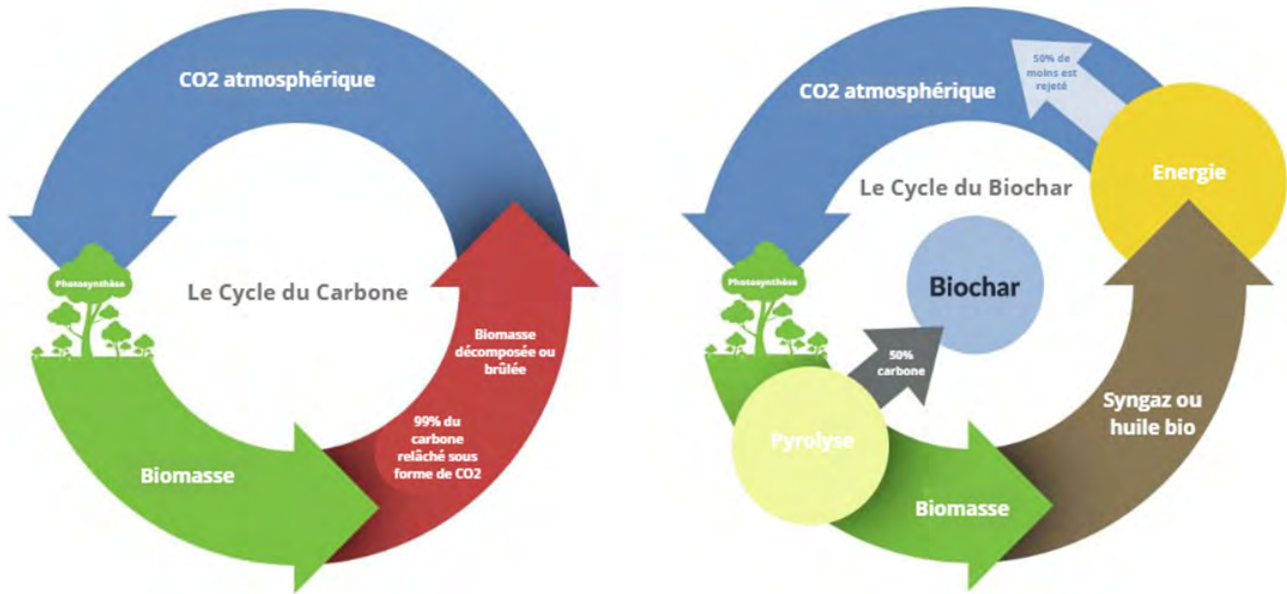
CO2 atmosphérique

Photosynthèse

Le Cycle du Carbone

Biomasse décomposée ou brûlée

99% du carbone relâché sous forme de CO2

Biomasse

CO2 atmosphérique

50% de moins est rejeté

Energie

Le Cycle du Biochar

Photosynthèse

Biochar

50% carbone

Pyrolyse

Syngaz ou huile bio

Biomasse